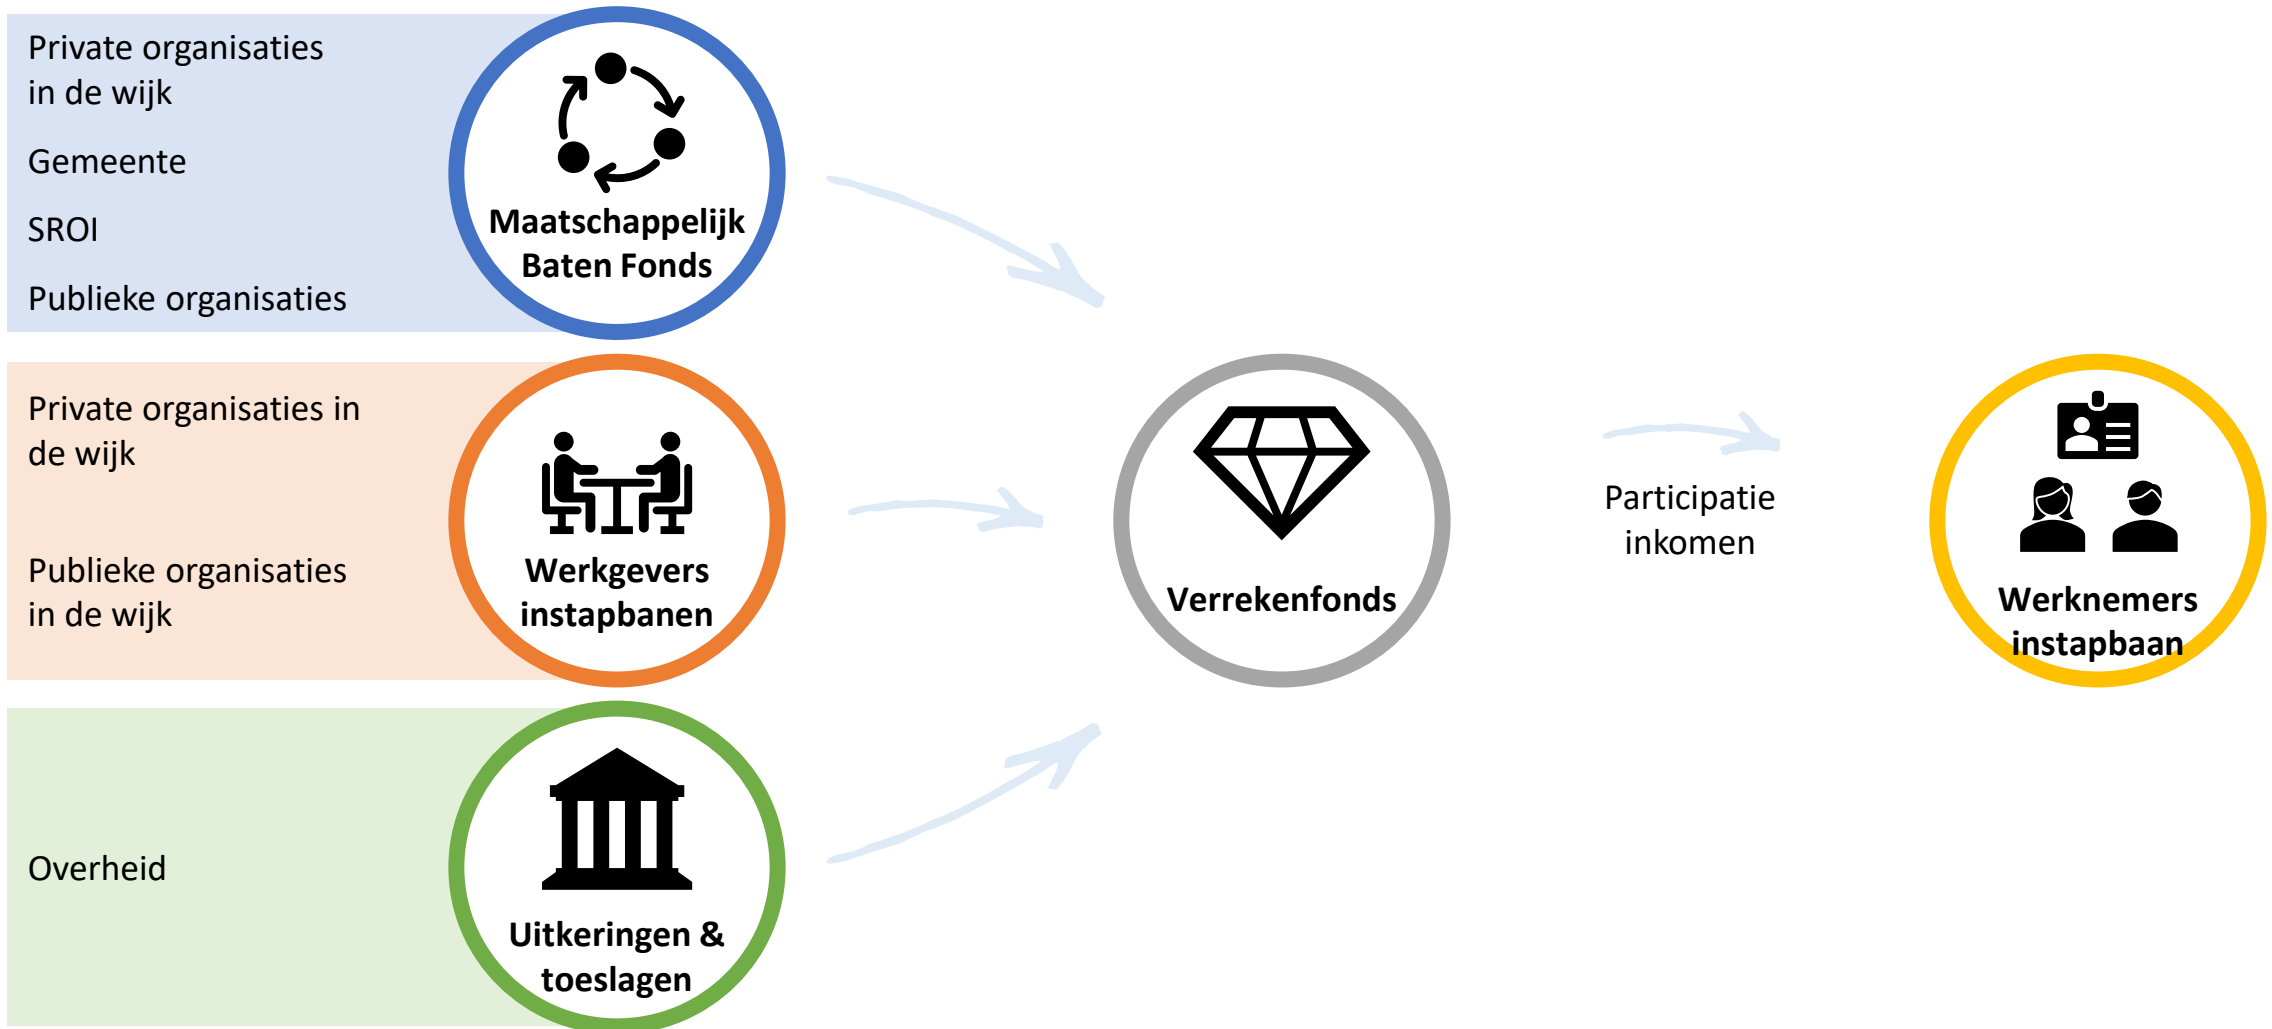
Private organisaties in de wijk

Gemeente

SROI

Publieke organisaties

Maatschappelijk Baten Fonds

Private organisaties in de wijk

Publieke organisaties in de wijk

Werkgevers instapbanen

Overheid

Uitkeringen & toeslagen

Verrekenfonds

Participatie inkomen

Werknemers instapbaan